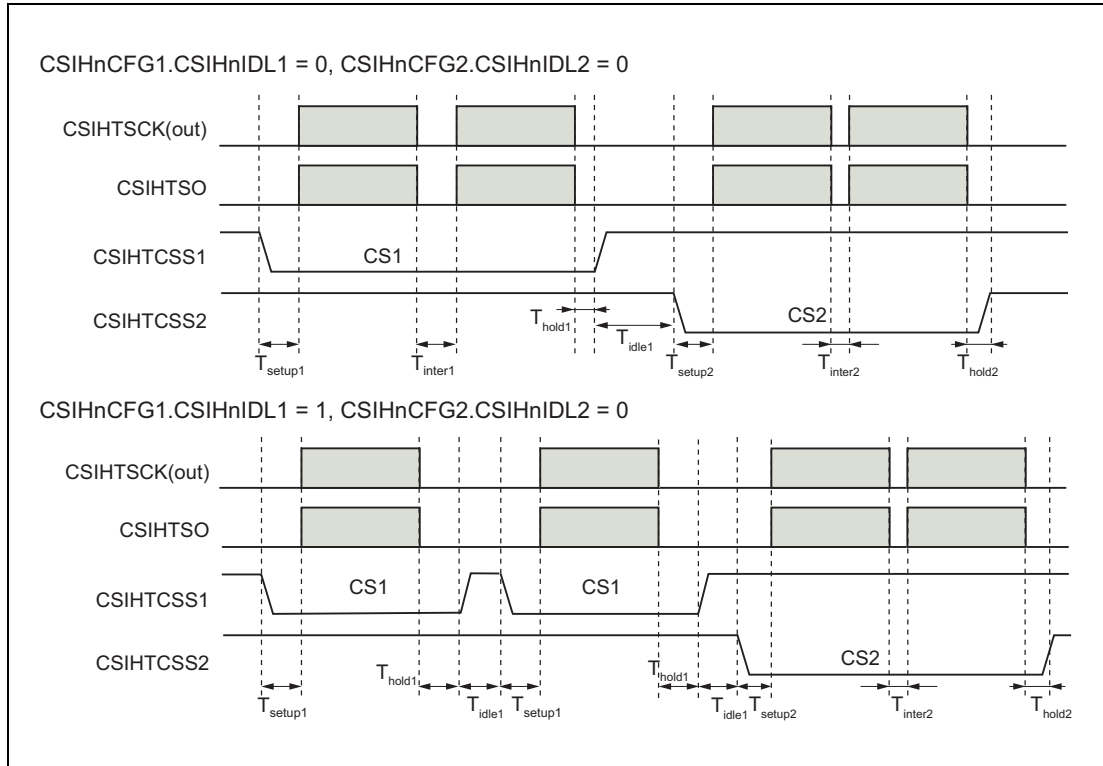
CSIHnCFG1.CSIHnIDL1 = 0, CSIHnCFG2.CSIHnIDL2 = 0

CSIHTSCK(out)

CSIHTSO

CSIHTCSS1

CS1

CSIHTCSS2

$T_{hold1}$

$T_{idle1}$

CS2

$T_{setup1}$

$T_{inter1}$

$T_{setup2}$

$T_{inter2}$

$T_{hold2}$

CSIHnCFG1.CSIHnIDL1 = 1, CSIHnCFG2.CSIHnIDL2 = 0

CSIHTSCK(out)

CSIHTSO

CSIHTCSS1

CS1

CS1

CSIHTCSS2

$T_{hold1}$

$T_{hold1}$

CS2

$T_{setup1}$

$T_{idle1}$

$T_{setup1}$

$T_{idle1}$

$T_{setup2}$

$T_{inter2}$

$T_{hold2}$